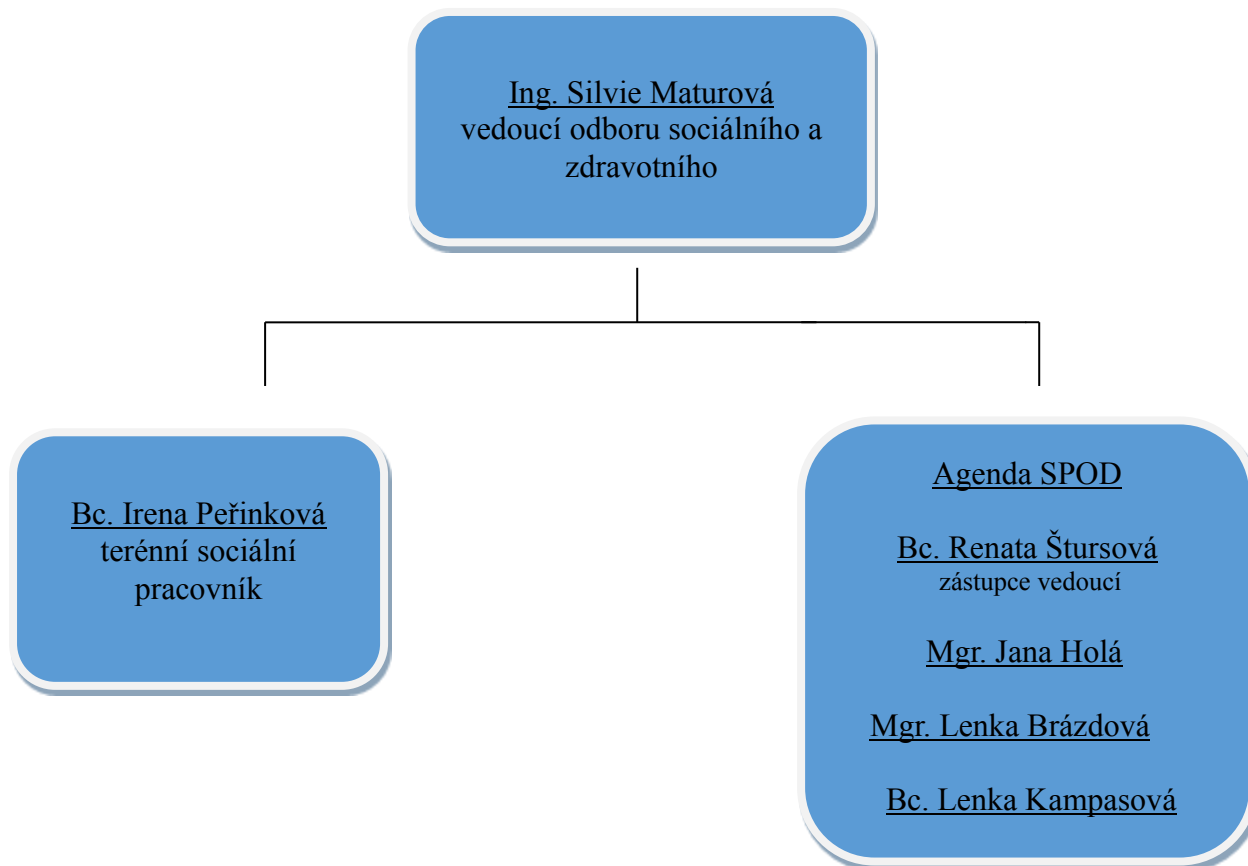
Ing. Silvie Maturová
vedoucí odboru sociálního a zdravotního

Bc. Irena Peřinková
terénní sociální pracovník

Agenda SPOD

Bc. Renata Štursová
zástupce vedoucí

Mgr. Jana Holá

Mgr. Lenka Brázdová

Bc. Lenka Kampasová